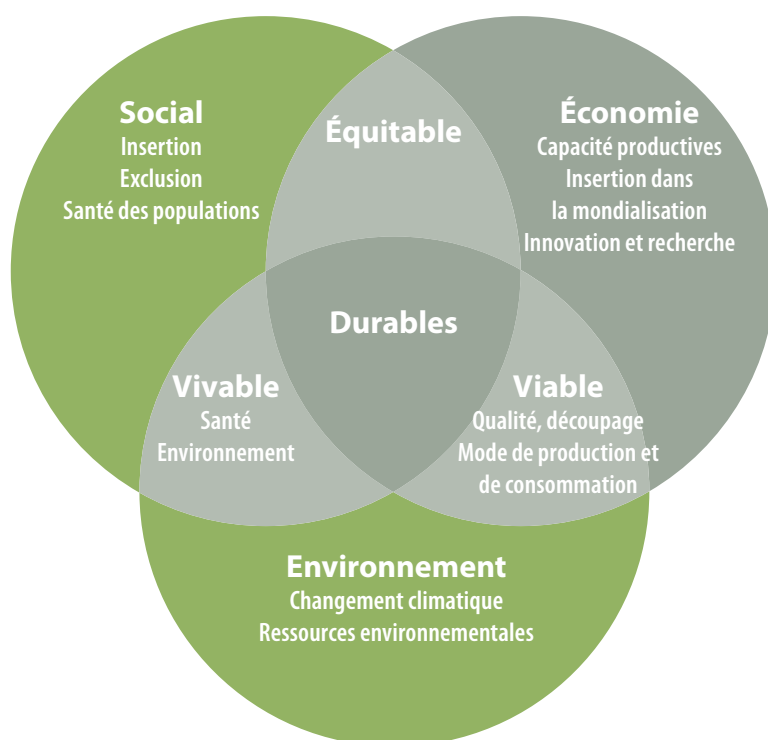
Social
Insertion
Exclusion
Santé des populations

Équitable

Économie
Capacité productives
Insertion dans la mondialisation
Innovation et recherche

Durables

Vivable
Santé
Environnement

Viable
Qualité, découpage
Mode de production et de consommation

Environnement
Changement climatique
Ressources environnementales